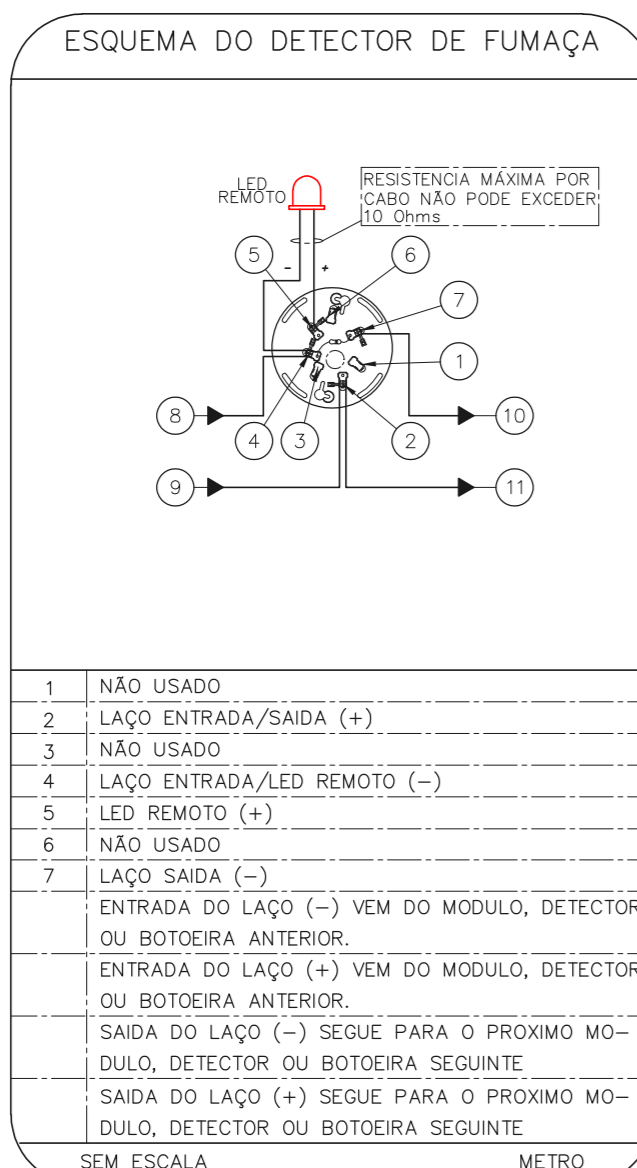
ESQUEMA DO DETECTOR DE FUMAÇA

LED REMOTO

RESISTENCIA MÁXIMA POR CABO NÃO PODE EXCEDER 10 Ohms

-
+

5
6
7
1
8
10
4
3
2
9
11

| 1 | NÃO USADO |
|---|---|
| 2 | LAÇO ENTRADA/SAIDA (+) |
| 3 | NÃO USADO |
| 4 | LAÇO ENTRADA/LED REMOTO (−) |
| 5 | LED REMOTO (+) |
| 6 | NÃO USADO |
| 7 | LAÇO SAIDA (−) |
|  | ENTRADA DO LAÇO (−) VEM DO MODULO, DETECTOR OU BOTOEIRA ANTERIOR. |
|  | ENTRADA DO LAÇO (+) VEM DO MODULO, DETECTOR OU BOTOEIRA ANTERIOR. |
|  | SAIDA DO LAÇO (−) SEGUE PARA O PROXIMO MO– DULO, DETECTOR OU BOTOEIRA SEGUINTE |
|  | SAIDA DO LAÇO (+) SEGUE PARA O PROXIMO MO– DULO, DETECTOR OU BOTOEIRA SEGUINTE |

SEM ESCALA
METRO